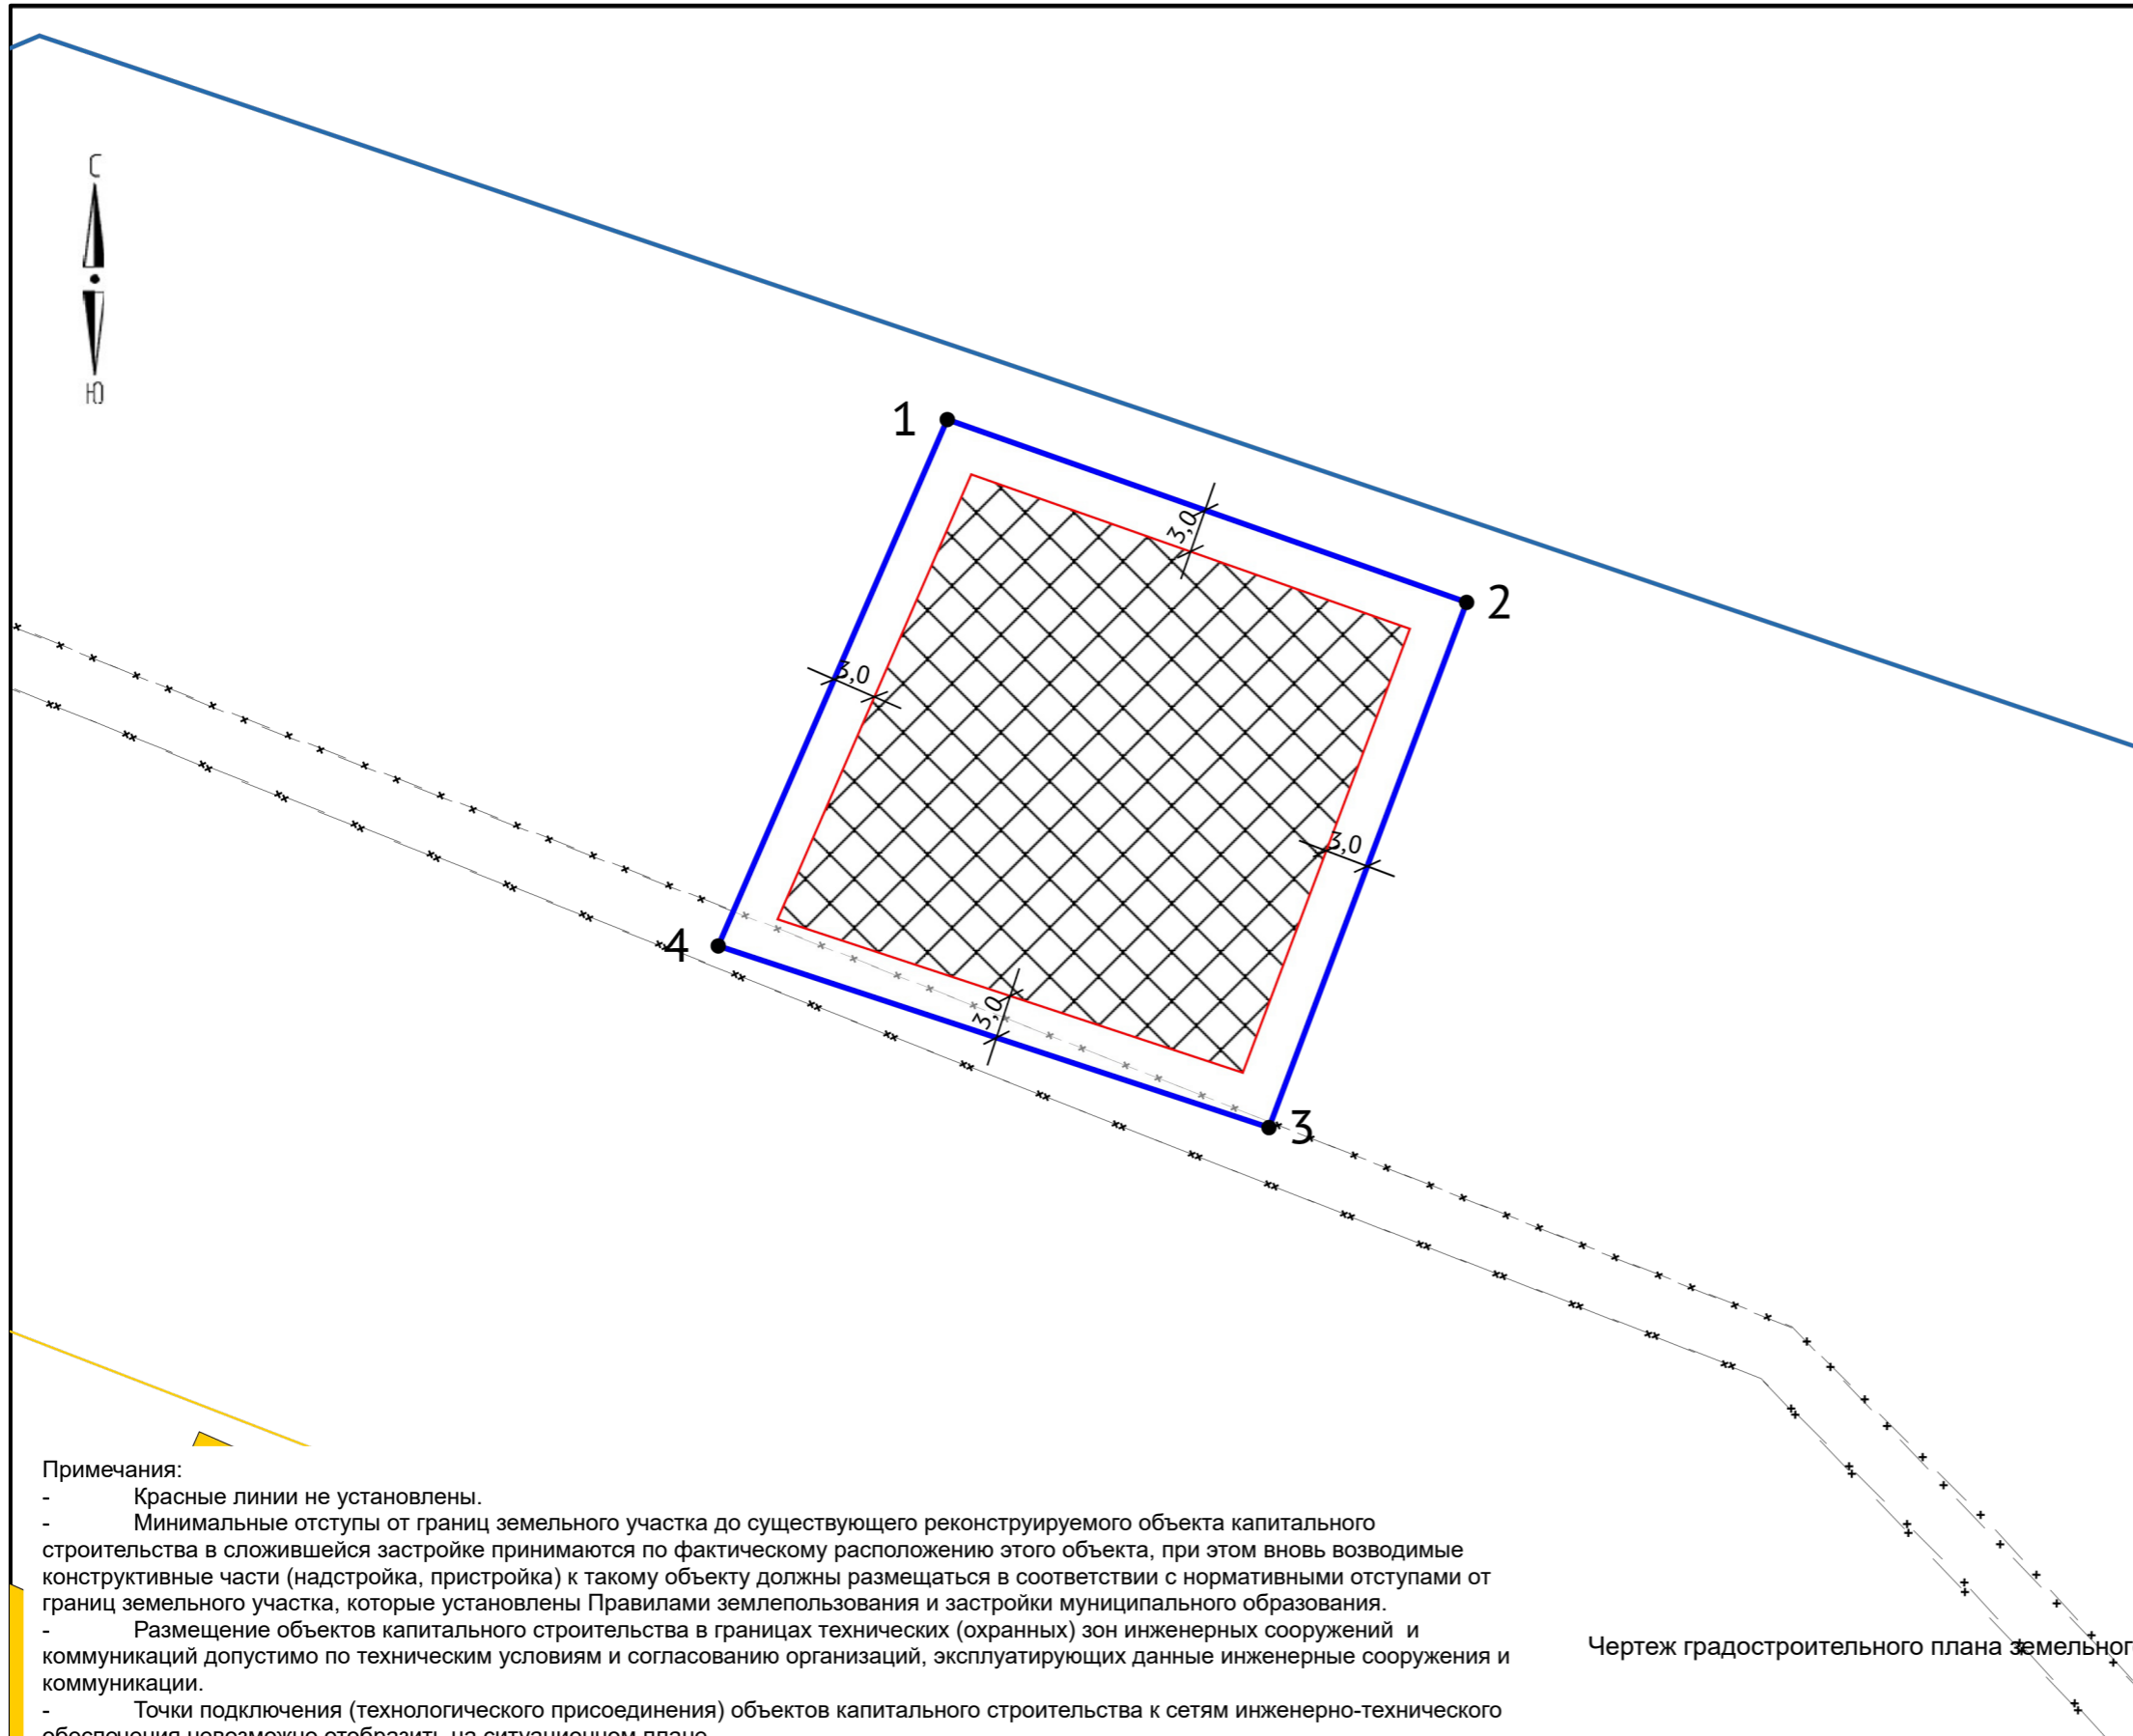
С

Ю

1

2

3

4

3,0

3,0

3,0

3,0

Примечания:
- Красные линии не установлены.
- Минимальные отступы от границ земельного участка до существующего реконструируемого объекта капитального строительства в сложившейся застройке принимаются по фактическому расположению этого объекта, при этом вновь возводимые конструктивные части (надстройка, пристройка) к такому объекту должны размещаться в соответствии с нормативными отступами от границ земельного участка, которые установлены Правилами землепользования и застройки муниципального образования.
- Размещение объектов капитального строительства в границах технических (охранных) зон инженерных сооружений и коммуникаций допустимо по техническим условиям и согласованию организаций, эксплуатирующих данные инженерные сооружения и коммуникации.
- Точки подключения (технологического присоединения) объектов капитального строительства к сетям инженерно-технического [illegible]

Чертеж градостроительного плана земельног